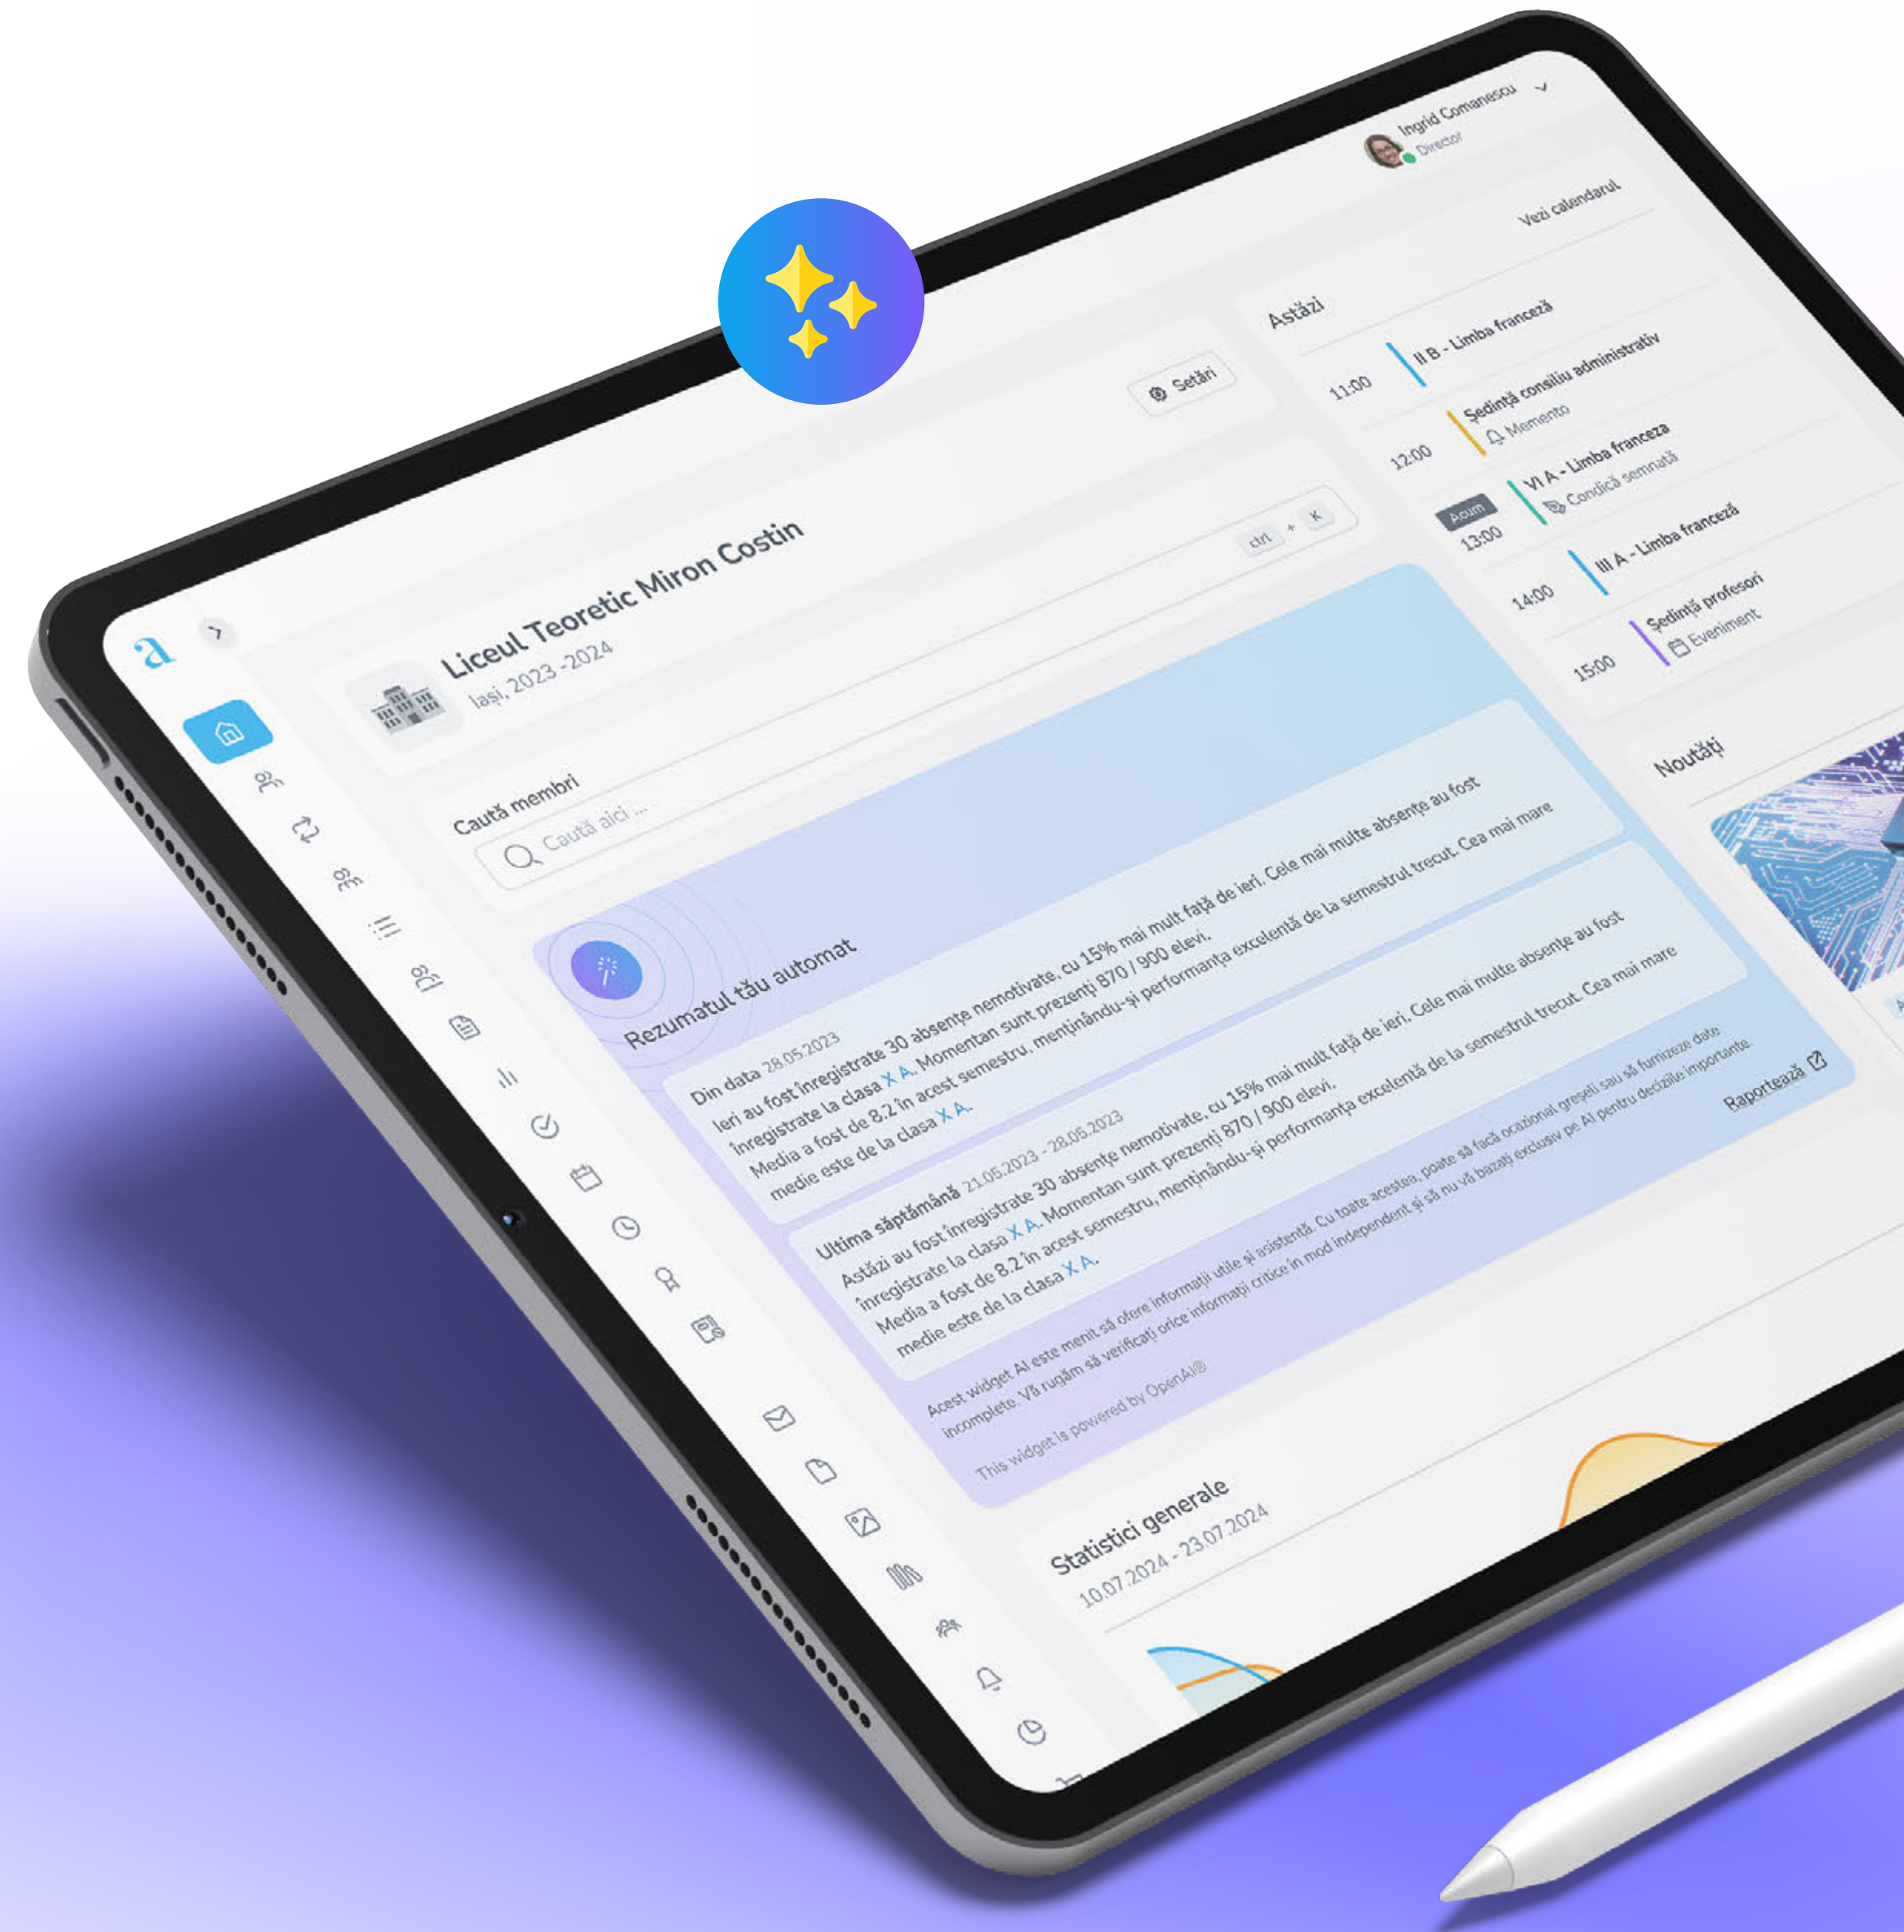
a

Ingrid Comanescu
Director

Liceul Teoretic Miron Costin
Iași, 2023 -2024

Setări

Caută membri
Caută aici ...
ctrl + K

Rezumatul tău automat

Din data 28.05.2023
Ieri au fost înregistrate 30 absențe nemotivate, cu 15% mai mult față de ieri. Cele mai multe absențe au fost înregistrate la clasa X A. Momentan sunt prezenți 870 / 900 elevi.
Media a fost de 8.2 în acest semestru, menținându-și performanța excelentă de la semestrul trecut. Cea mai mare medie este de la clasa X A.

Ultima săptămână 21.05.2023 - 28.05.2023
Astăzi au fost înregistrate 30 absențe nemotivate, cu 15% mai mult față de ieri. Cele mai multe absențe au fost înregistrate la clasa X A. Momentan sunt prezenți 870 / 900 elevi.
Media a fost de 8.2 în acest semestru, menținându-și performanța excelentă de la semestrul trecut. Cea mai mare medie este de la clasa X A.

Acest widget AI este menit să ofere informații utile și asistență. Cu toate acestea, poate să facă ocazional greșeli sau să furnizeze date incomplete. Vă rugăm să verificați orice informații critice în mod independent și să nu vă bazați exclusiv pe AI pentru deciziile importante.
This widget is powered by OpenAI®

Raportează

Astăzi
Vezi calendarul
11:00 II B - Limba franceză
12:00 Ședință consiliu administrativ
Momento
Acum
13:00 VI A - Limba franceza
Condică semnată
14:00 III A - Limba franceză
15:00 Ședință profesori
Eveniment

Noutăți

Statistici generale
10.07.2024 - 23.07.2024